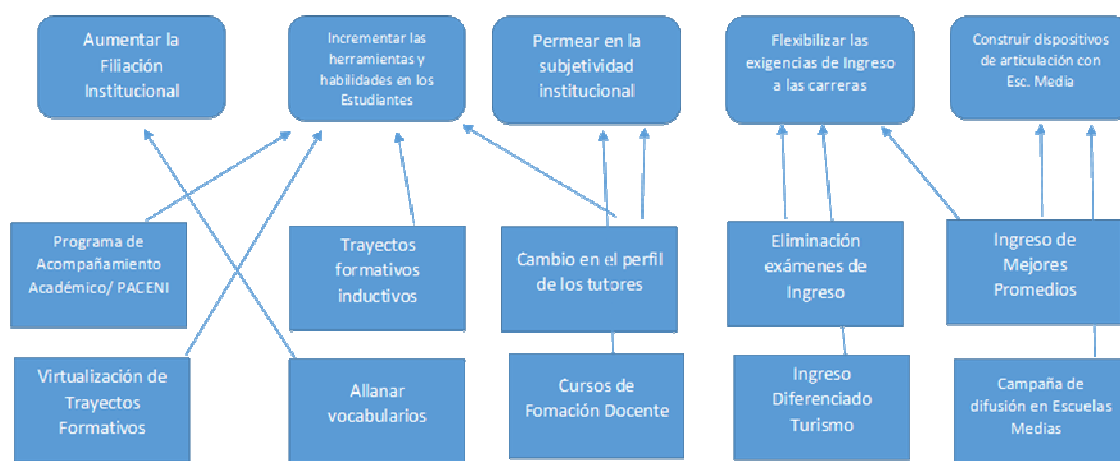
Aumentar la Filiación Institucional

Incrementar las herramientas y habilidades en los Estudiantes

Permear en la subjetividad institucional

Flexibilizar las exigencias de Ingreso a las carreras

Construir dispositivos de articulación con Esc. Media

Programa de Acompañamiento Académico/ PACENI

Trayectos formativos inductivos

Cambio en el perfil de los tutores

Eliminación exámenes de Ingreso

Ingreso de Mejores Promedios

Virtualización de Trayectos Formativos

Allanar vocabularios

Cursos de Fomación Docente

Ingreso Diferenciado Turismo

Campaña de difusión en Escuelas Medias